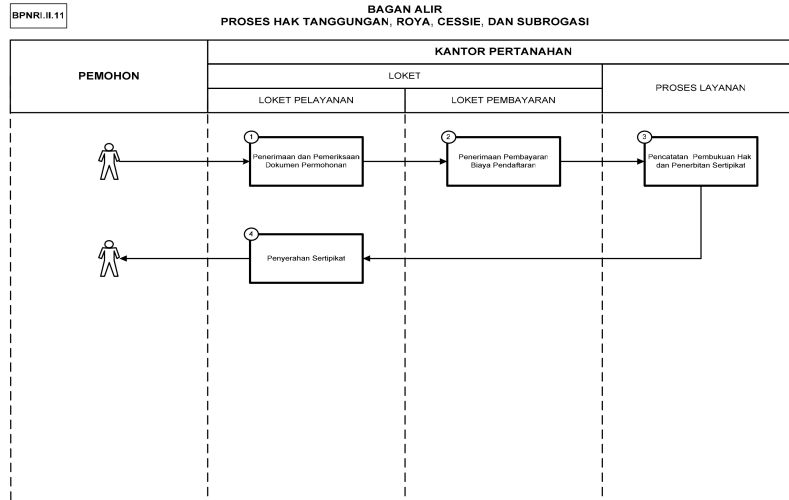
BPNRI.II.11

BAGAN ALIR
PROSES HAK TANGGUNGAN, ROYA, CESSIE, DAN SUBROGASI

PEMOHON

KANTOR PERTANAHAN

LOKET

LOKET PELAYANAN

LOKET PEMBAYARAN

PROSES LAYANAN

1
Penerimaan dan Pemeriksaan Dokumen Permohonan

2
Penerimaan Pembayaran Biaya Pendaftaran

3
Pencatatan Pembukuan Hak dan Penerbitan Sertipikat

4
Penyerahan Sertipikat